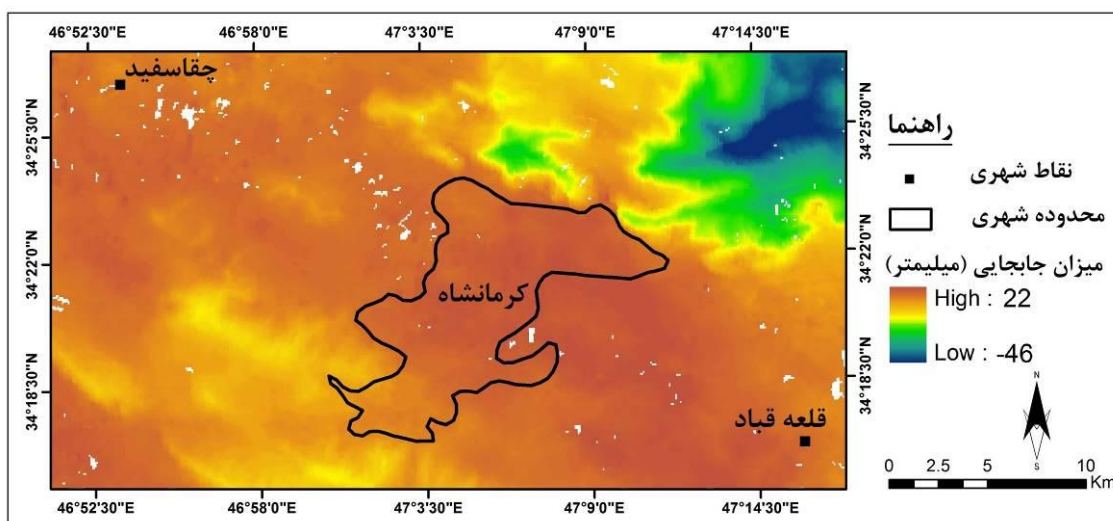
46°52'30"E 46°58'0"E 47°3'30"E 47°9'0"E 47°14'30"E

34°25'30"N
34°22'0"N
34°18'30"N

چقاسفید
کرمانشاه
قلعه قباد

34°25'30"N
34°22'0"N
34°18'30"N

راهنما
نقاط شهری
محدوده شهری
میزان جابجایی (میلیمتر)
High : 22
Low : -46

N
S

0 2.5 5 10
Km

46°52'30"E 46°58'0"E 47°3'30"E 47°9'0"E 47°14'30"E